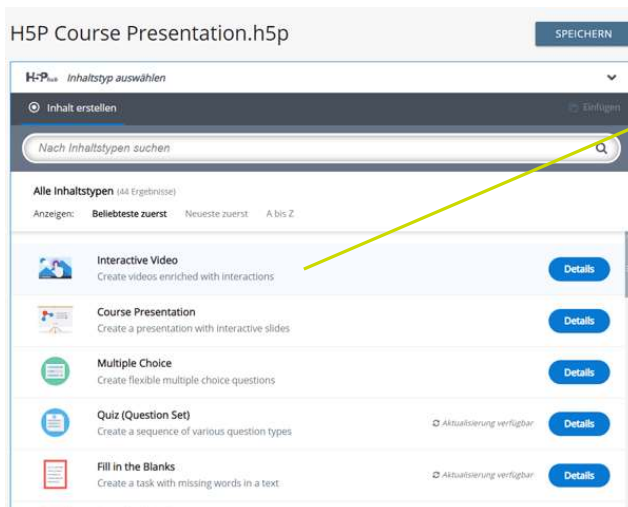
H5P Course Presentation.h5p

SPEICHERN

H5P Hub Inhaltstyp auswählen

Inhalt erstellen

Einfügen

Nach Inhaltstypen suchen

Alle Inhaltstypen (44 Ergebnisse)

Anzeigen: Beliebteste zuerst Neueste zuerst A bis Z

Interactive Video
Create videos enriched with interactions
Details

Course Presentation
Create a presentation with interactive slides
Details

Multiple Choice
Create flexible multiple choice questions
Details

Quiz (Question Set)
Create a sequence of various question types
Aktualisierung verfügbar
Details

Fill in the Blanks
Create a task with missing words in a text
Aktualisierung verfügbar
Details